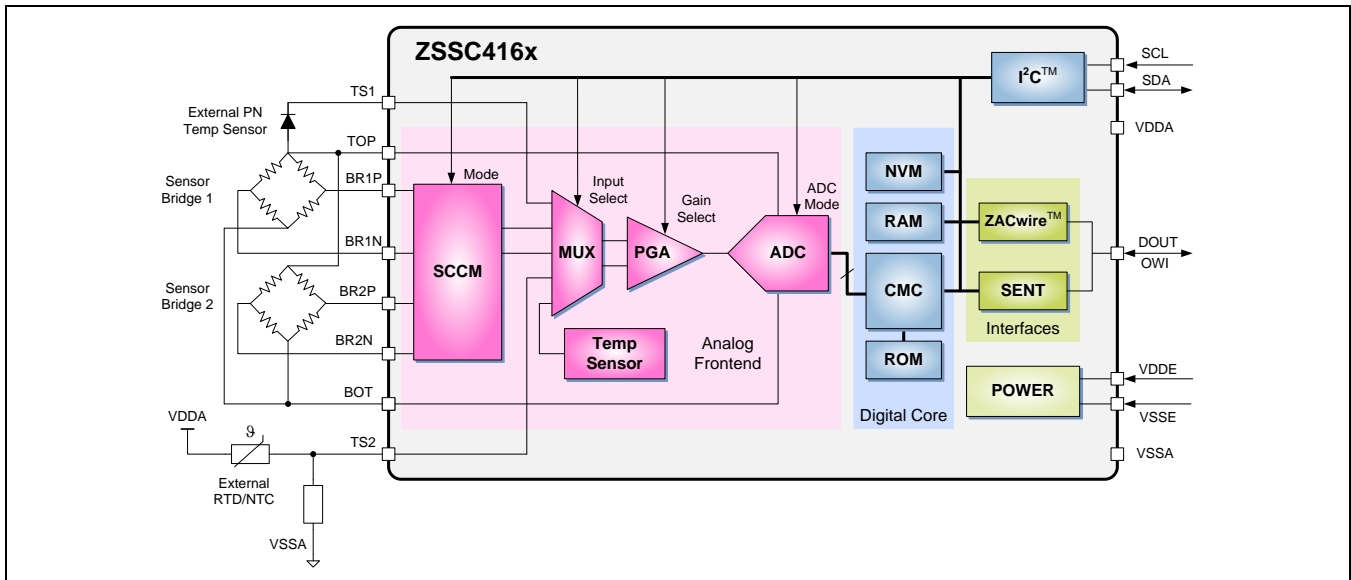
ZSSC416x

External PN Temp Sensor

TS1

TOP

Sensor Bridge 1

BR1P

BR1N

Sensor Bridge 2

BR2P

BR2N

BOT

VDDA

$\vartheta$

TS2

External RTD/NTC

VSSA

Mode

SCCM

Input Select

MUX

Gain Select

PGA

ADC Mode

ADC

Temp Sensor

Analog Frontend

NVM

RAM

CMC

ROM

Digital Core

I$^2$C$^{TM}$

ZACwire$^{TM}$

SENT

Interfaces

POWER

SCL

SDA

VDDA

DOUT

OWI

VDDE

VSSE

VSSA